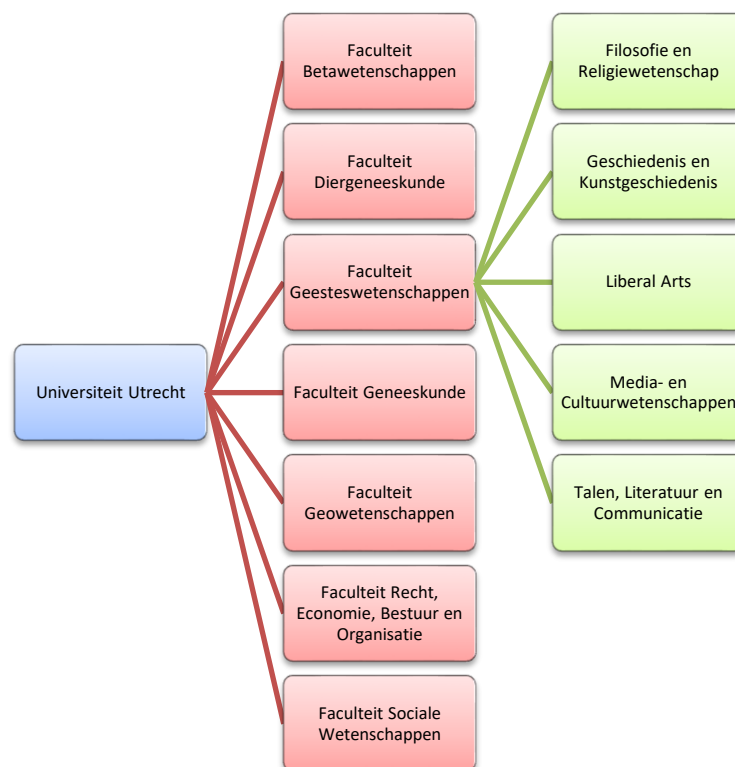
Universiteit Utrecht

Faculteit Betawetenschappen

Faculteit Diergeneeskunde

Faculteit Geesteswetenschappen

Faculteit Geneeskunde

Faculteit Geowetenschappen

Faculteit Recht, Economie, Bestuur en Organisatie

Faculteit Sociale Wetenschappen

Filosofie en Religiewetenschap

Geschiedenis en Kunstgeschiedenis

Liberal Arts

Media- en Cultuurwetenschappen

Talen, Literatuur en Communicatie